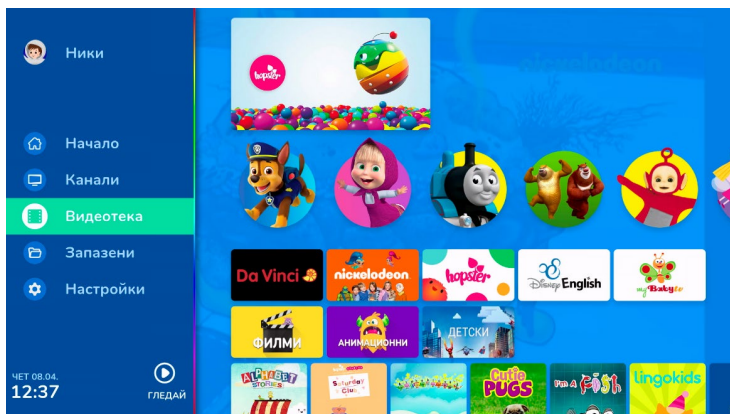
Ники

Начало
Канали
Видеотека
Запазени
Настройки

ЧЕТ 08.04.
12:37

ГЛЕДАЙ

hopster

Da Vinci
nickelodeon
hopster
Disney English
my Baby tv

ФИЛМИ
АНИМАЦИОННИ
ДЕТСКИ

ALPHABET STORIES
Saturday Club
Cutie PUGS
I'm A Fish
lingokids